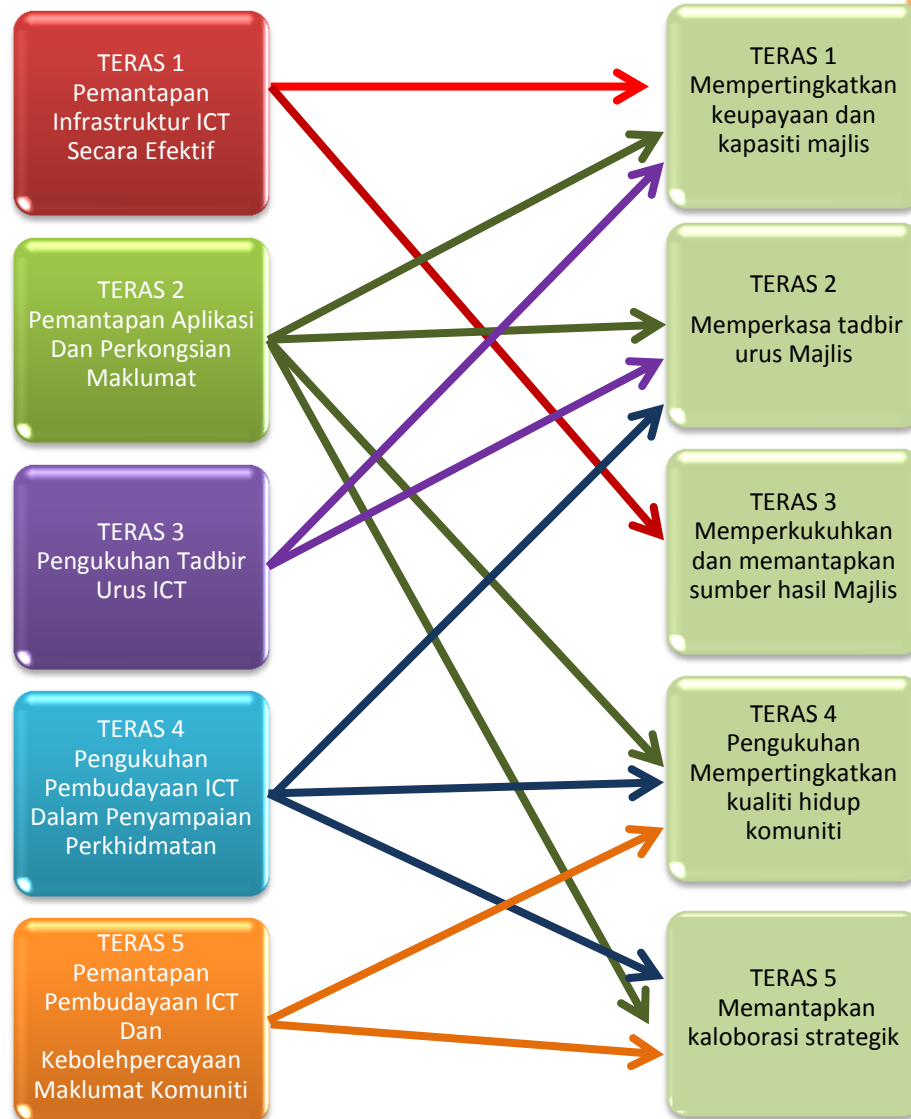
TERAS 1
Pemantapan Infrastruktur ICT Secara Efektif

TERAS 2
Pemantapan Aplikasi Dan Perkongsian Maklumat

TERAS 3
Pengukuhan Tadbir Urus ICT

TERAS 4
Pengukuhan Pembudayaan ICT Dalam Penyampaian Perkhidmatan

TERAS 5
Pemantapan Pembudayaan ICT Dan Kebolehpercayaan Maklumat Komuniti

TERAS 1
Mempertingkatkan keupayaan dan kapasiti majlis

TERAS 2
Memperkasa tadbir urus Majlis

TERAS 3
Memperkukuhkan dan memantapkan sumber hasil Majlis

TERAS 4
Pengukuhan Mempertingkatkan kualiti hidup komuniti

TERAS 5
Memantapkan kaloborasi strategik